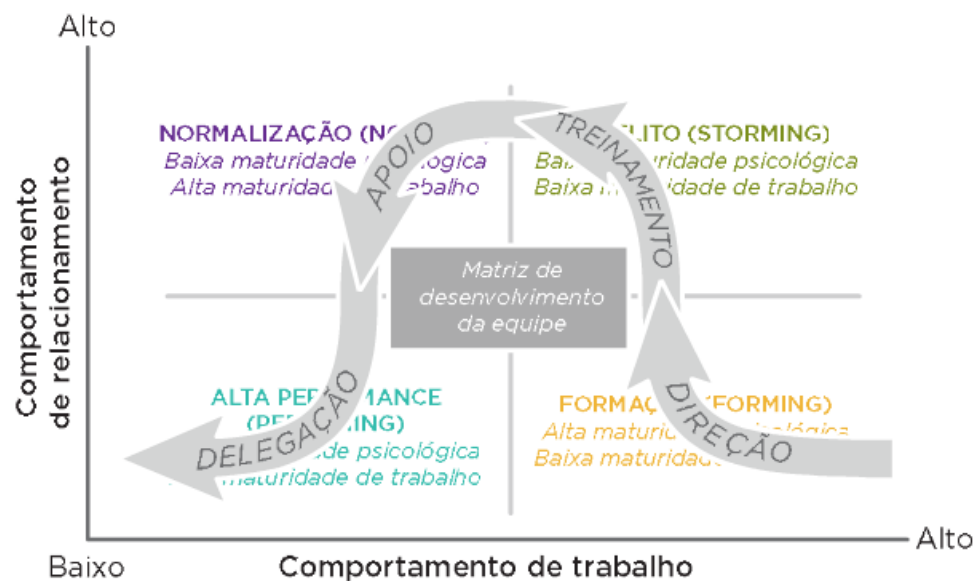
Alto

Comportamento de relacionamento

NORMALIZAÇÃO (NO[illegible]
Baixa maturidade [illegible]ógica
Alta maturidad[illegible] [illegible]abalho

APOIO

TREINAMENTO

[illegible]LITO (STORMING)
Bai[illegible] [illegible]uridade psicológica
Baixa m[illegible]idade de trabalho

Matriz de desenvolvimento da equipe

ALTA PER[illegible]MANCE
(PE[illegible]ING)
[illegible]de psicológica
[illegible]maturidade de trabalho

DELEGAÇÃO

FORMAÇ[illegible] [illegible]FORMING)
Alta maturi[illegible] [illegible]ológica
Baixa maturidad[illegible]

DIREÇÃO

Baixo

Comportamento de trabalho

Alto